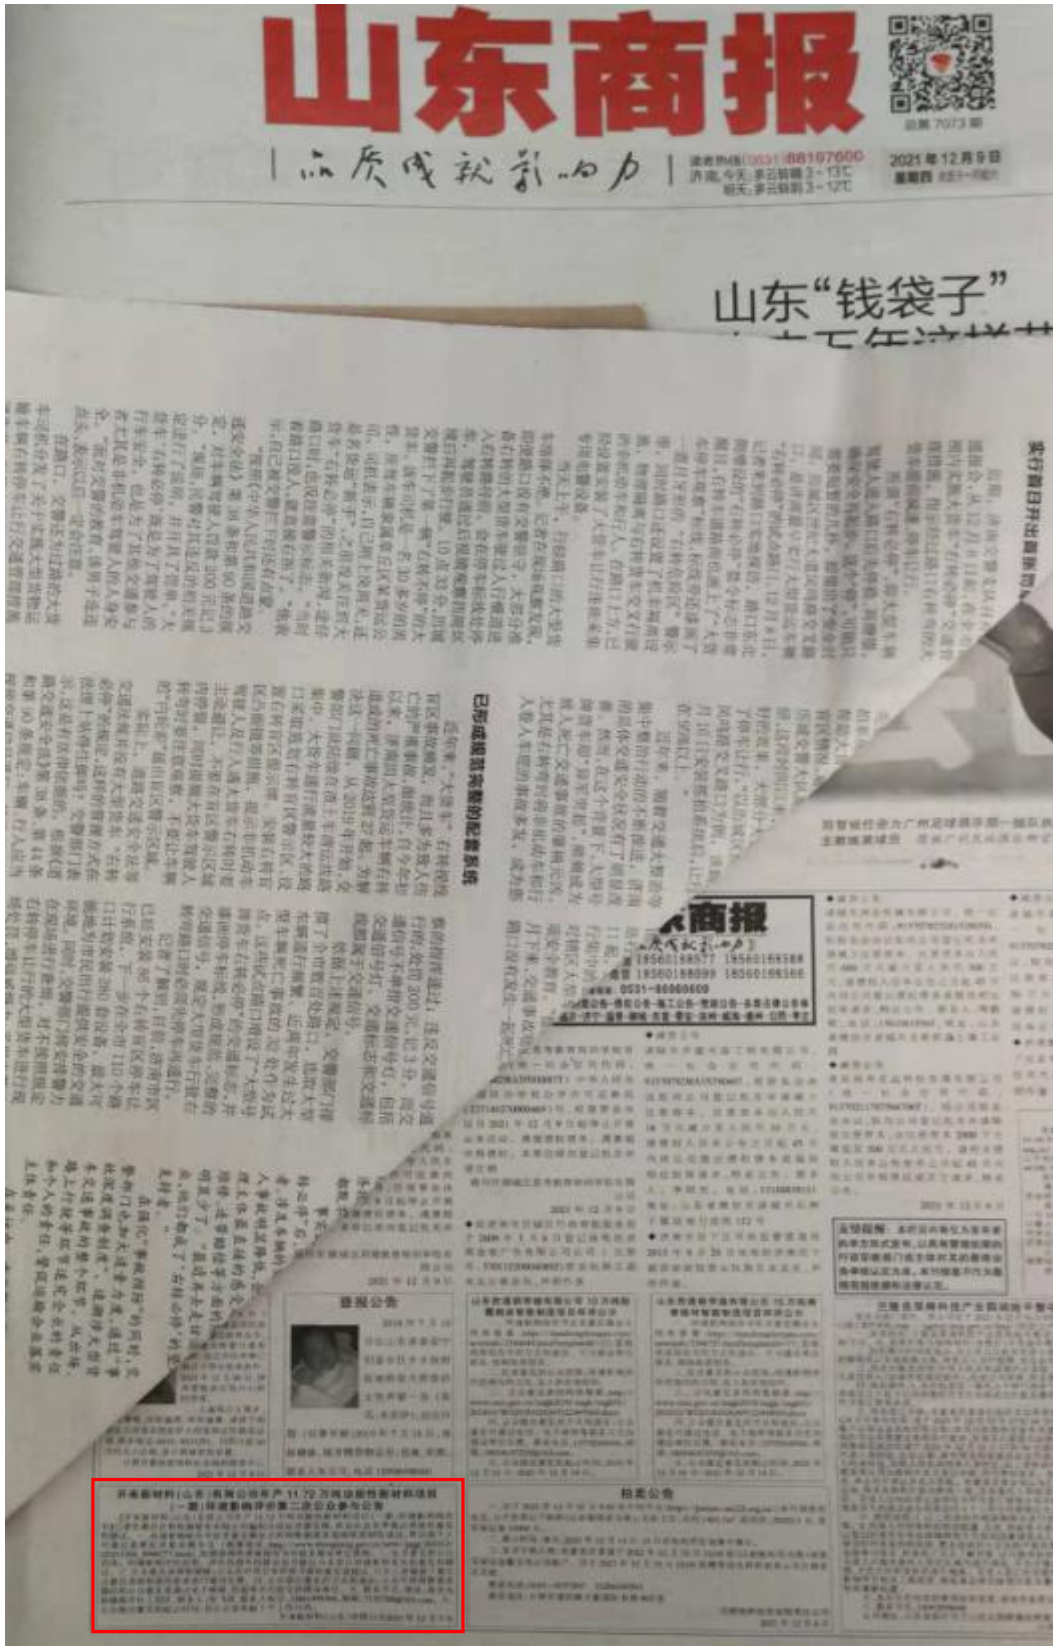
山东商报

总第7073期

品质成就影响力

读者热线(0531)88197600
济南:今天:多云转晴 3~13℃
明天:多云转阴 3~12℃

2021年12月9日
星期四 农历十一月初六

山东"钱袋子"

已形成规范完整的配套系统

东商报
品质成就影响力
18560188577 18560188588
18560188099 18560188566
0531-86666600

遗失公告

拍卖公告

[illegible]